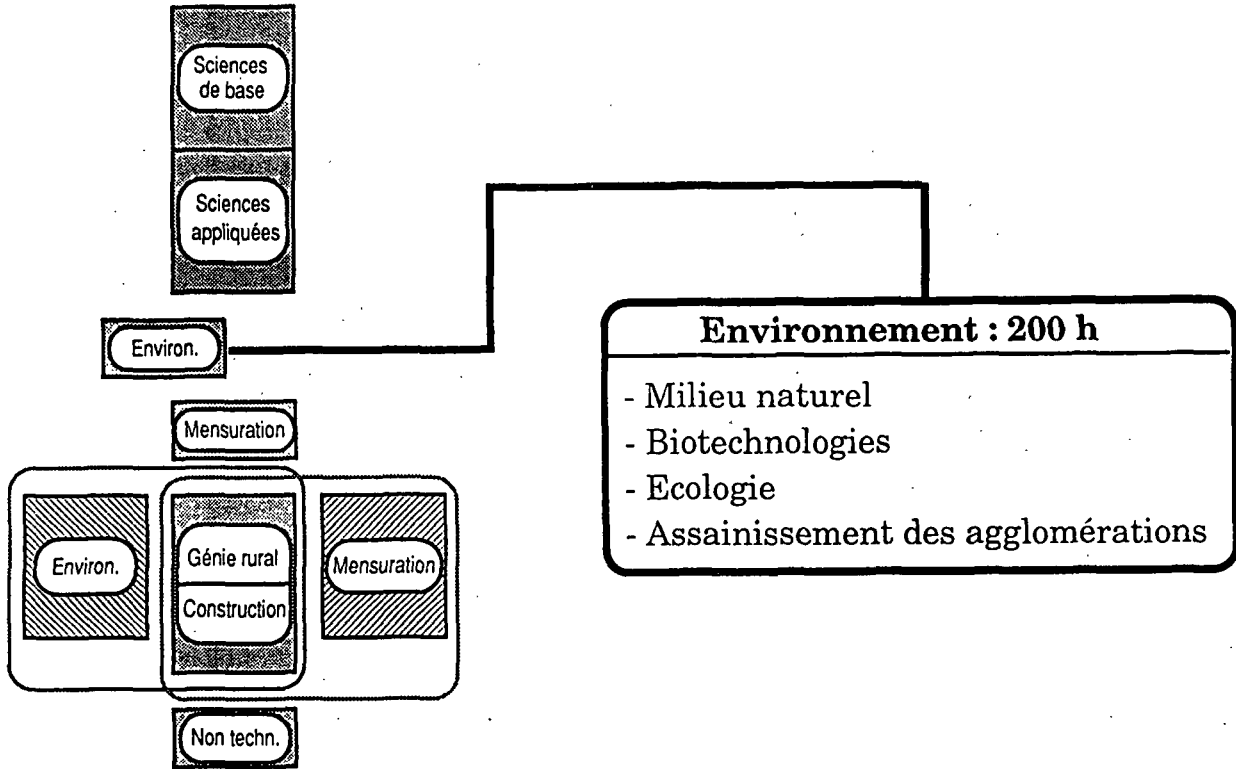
Sciences de base

Sciences appliquées

Environ.

Mensuration

Environ.

Génie rural

Construction

Mensuration

Non techn.

Environnement : 200 h

- Milieu naturel
- Biotechnologies
- Ecologie
- Assainissement des agglomérations